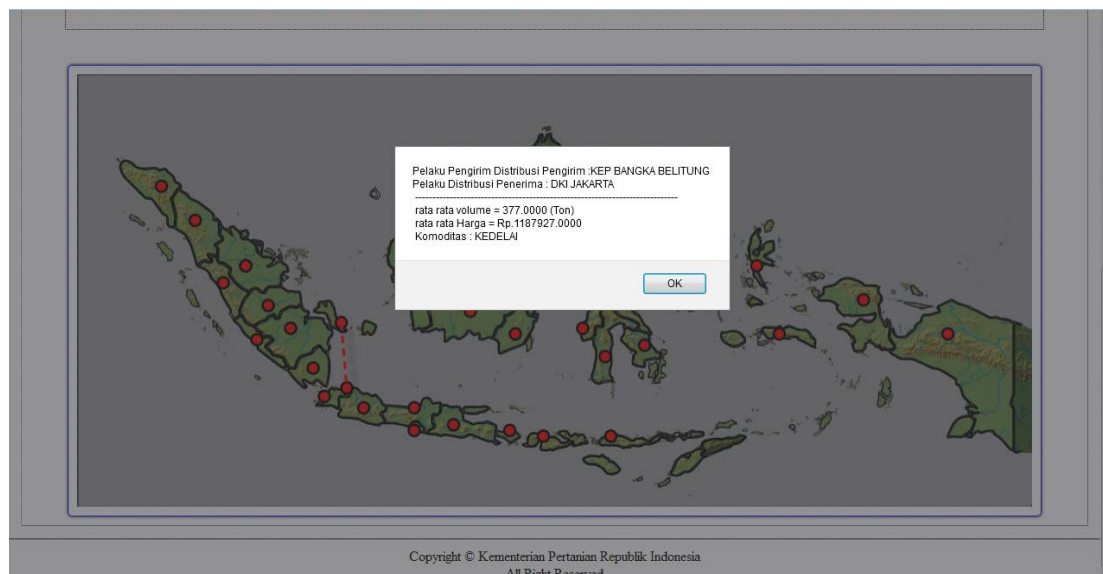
Pelaku Pengirim Distribusi Pengirim :KEP BANGKA BELITUNG
Pelaku Distribusi Penerima : DKI JAKARTA
----------------------------------------------------------------------------------------
rata rata volume = 377.0000 (Ton)
rata rata Harga = Rp.1187927.0000
Komoditas : KEDELAI

OK

Copyright © Kementerian Pertanian Republik Indonesia
All Right Reserved